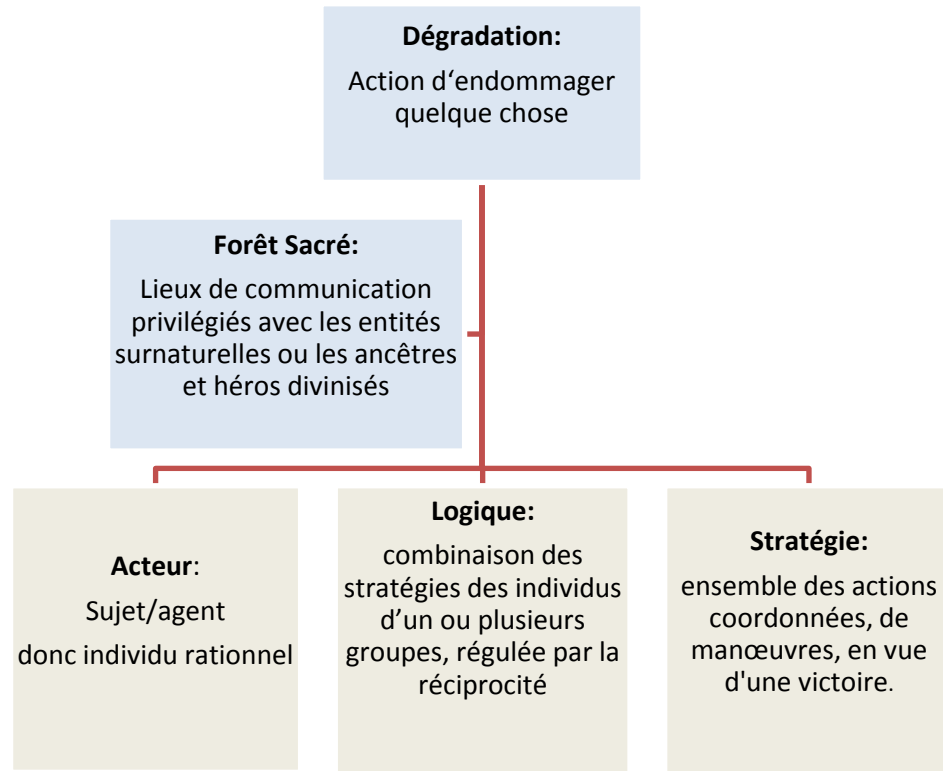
Dégradation:

Action d‘endommager quelque chose

Forêt Sacré:

Lieux de communication privilégiés avec les entités surnaturelles ou les ancêtres et héros divinisés

Acteur:

Sujet/agent donc individu rationnel

Logique:

combinaison des stratégies des individus d’un ou plusieurs groupes, régulée par la réciprocité

Stratégie:

ensemble des actions coordonnées, de manœuvres, en vue d'une victoire.